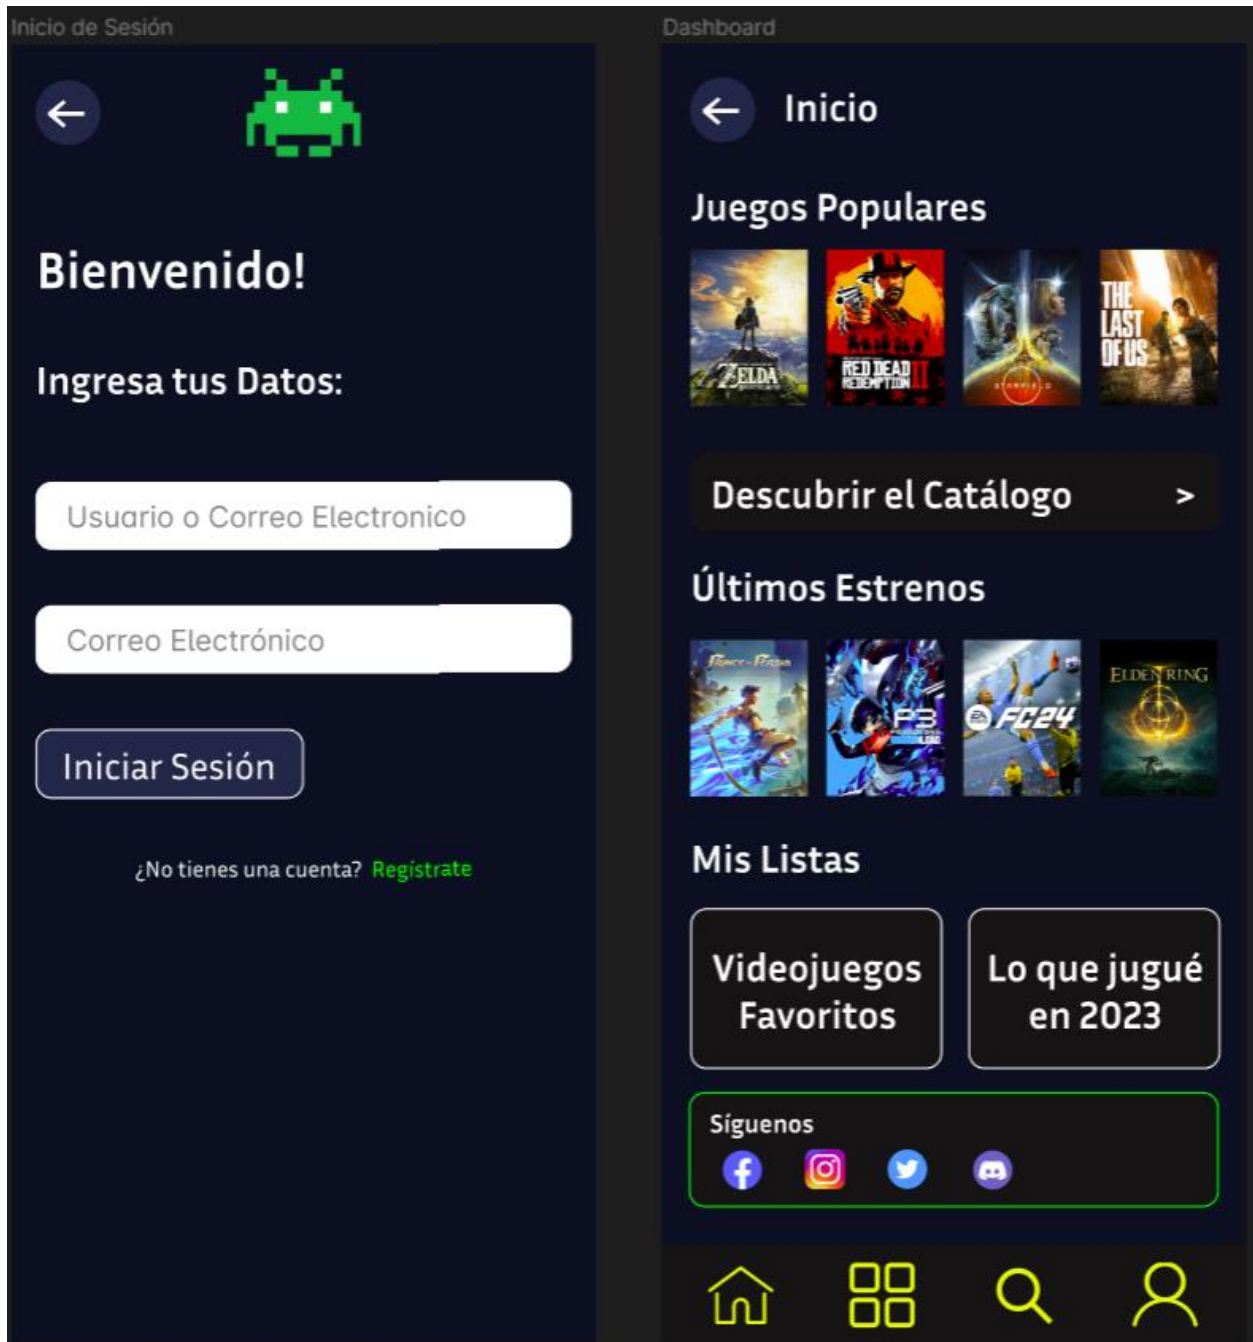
Inicio de Sesión

Bienvenido!

Ingresa tus Datos:

Usuario o Correo Electronico

Correo Electrónico

Iniciar Sesión

¿No tienes una cuenta? Regístrate

Dashboard

Inicio

Juegos Populares

ZELDA

RED DEAD REDEMPTION II

STARFIELD

THE LAST OF US

Descubrir el Catálogo >

Últimos Estrenos

Prince of Persia

P3

FC24

ELDEN RING

Mis Listas

Videojuegos Favoritos

Lo que jugué en 2023

Síguenos